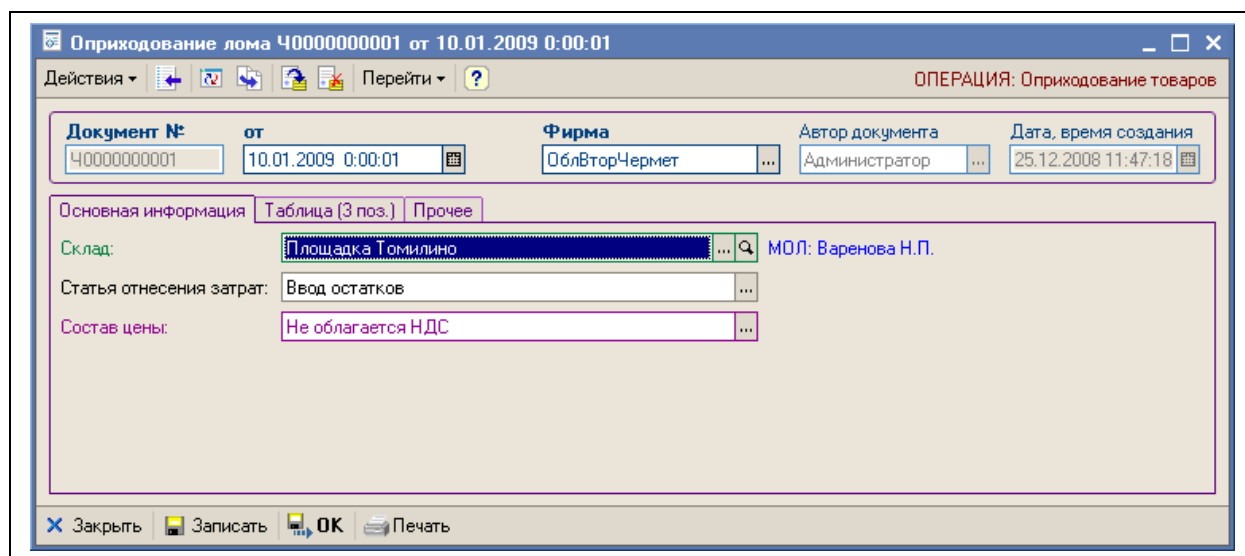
Оприходование лома Ч0000000001 от 10.01.2009 0:00:01

Действия ▾ Перейти ▾ ?

ОПЕРАЦИЯ: Оприходование товаров

Документ №: Ч0000000001
от 10.01.2009 0:00:01
Фирма: ОблВторЧермет
Автор документа: Администратор
Дата, время создания: 25.12.2008 11:47:18

Основная информация | Таблица (3 поз.) | Прочее

Склад: Площадка Томилино
МОЛ: Варенова Н.П.
Статья отнесения затрат: Ввод остатков
Состав цены: Не облагается НДС

Закрыть | Записать | OK | Печать